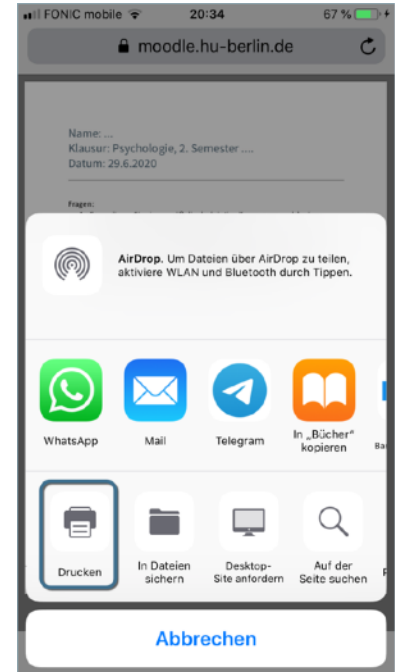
FONIC mobile 20:34 67 %

moodle.hu-berlin.de

Name: ...
Klausur: Psychologie, 2. Semester ....
Datum: 29.6.2020

Fragen:
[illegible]

AirDrop. Um Dateien über AirDrop zu teilen, aktiviere WLAN und Bluetooth durch Tippen.

WhatsApp
Mail
Telegram
In „Bücher" kopieren
Ba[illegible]

Drucken
In Dateien sichern
Desktop-Site anfordern
Auf der Seite suchen
P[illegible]

Abbrechen